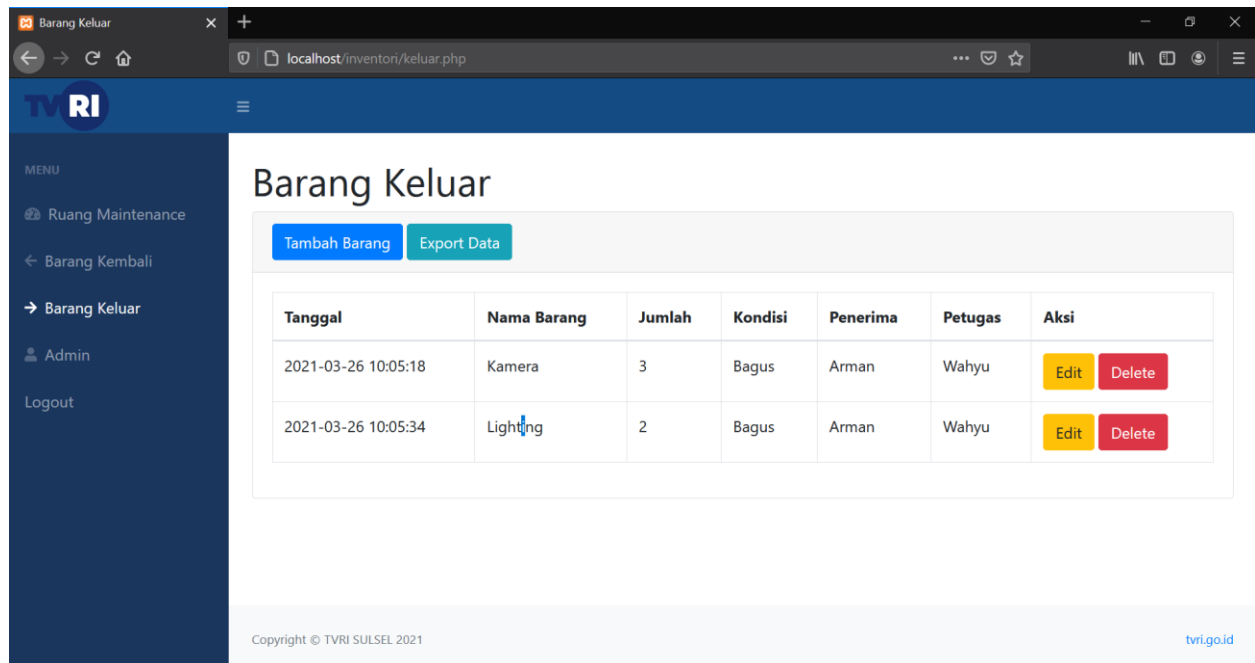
Barang Keluar

localhost/inventori/keluar.php

TVRI

MENU

Ruang Maintenance

Barang Kembali

Barang Keluar

Admin

Logout

Barang Keluar

Tambah Barang Export Data

| Tanggal | Nama Barang | Jumlah | Kondisi | Penerima | Petugas | Aksi |
|---|---|---|---|---|---|---|
| 2021-03-26 10:05:18 | Kamera | 3 | Bagus | Arman | Wahyu | Edit Delete |
| 2021-03-26 10:05:34 | Lighting | 2 | Bagus | Arman | Wahyu | Edit Delete |

Copyright © TVRI SULSEL 2021

tvri.go.id